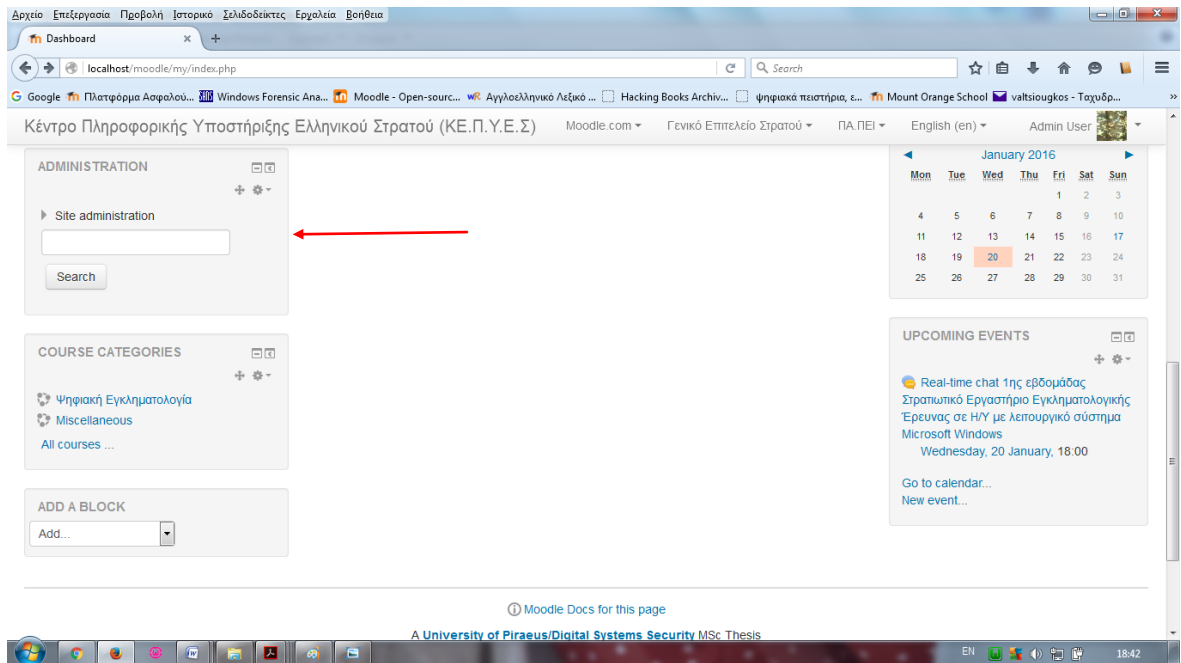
Αρχείο Επεξεργασία Προβολή Ιστορικό Σελιδοδείκτες Εργαλεία Βοήθεια

Dashboard ×

localhost/moodle/my/index.php

Search

Google Πλατφόρμα Ασφαλού... Windows Forensic Ana... Moodle - Open-sourc... Αγγλοελληνικό Λεξικό ... Hacking Books Archiv... ψηφιακά πειστήρια, ε... Mount Orange School valtsiougkos - Ταχυδρ...

Κέντρο Πληροφορικής Υποστήριξης Ελληνικού Στρατού (ΚΕ.Π.Υ.Ε.Σ) Moodle.com Γενικό Επιτελείο Στρατού ΠΑ.ΠΕΙ English (en) Admin User

ADMINISTRATION

Site administration

Search

COURSE CATEGORIES

Ψηφιακή Εγκληματολογία
Miscellaneous
All courses ...

ADD A BLOCK

Add...

January 2016

| Mon | Tue | Wed | Thu | Fri | Sat | Sun |
|---|---|---|---|---|---|---|
| | | | | 1 | 2 | 3 |
| 4 | 5 | 6 | 7 | 8 | 9 | 10 |
| 11 | 12 | 13 | 14 | 15 | 16 | 17 |
| 18 | 19 | 20 | 21 | 22 | 23 | 24 |
| 25 | 26 | 27 | 28 | 29 | 30 | 31 |

UPCOMING EVENTS

Real-time chat 1ης εβδομάδας Στρατιωτικό Εργαστήριο Εγκληματολογικής Έρευνας σε Η/Υ με λειτουργικό σύστημα Microsoft Windows
Wednesday, 20 January, 18:00

Go to calendar...
New event...

Moodle Docs for this page

A University of Piraeus/Digital Systems Security MSc Thesis

EN 18:42